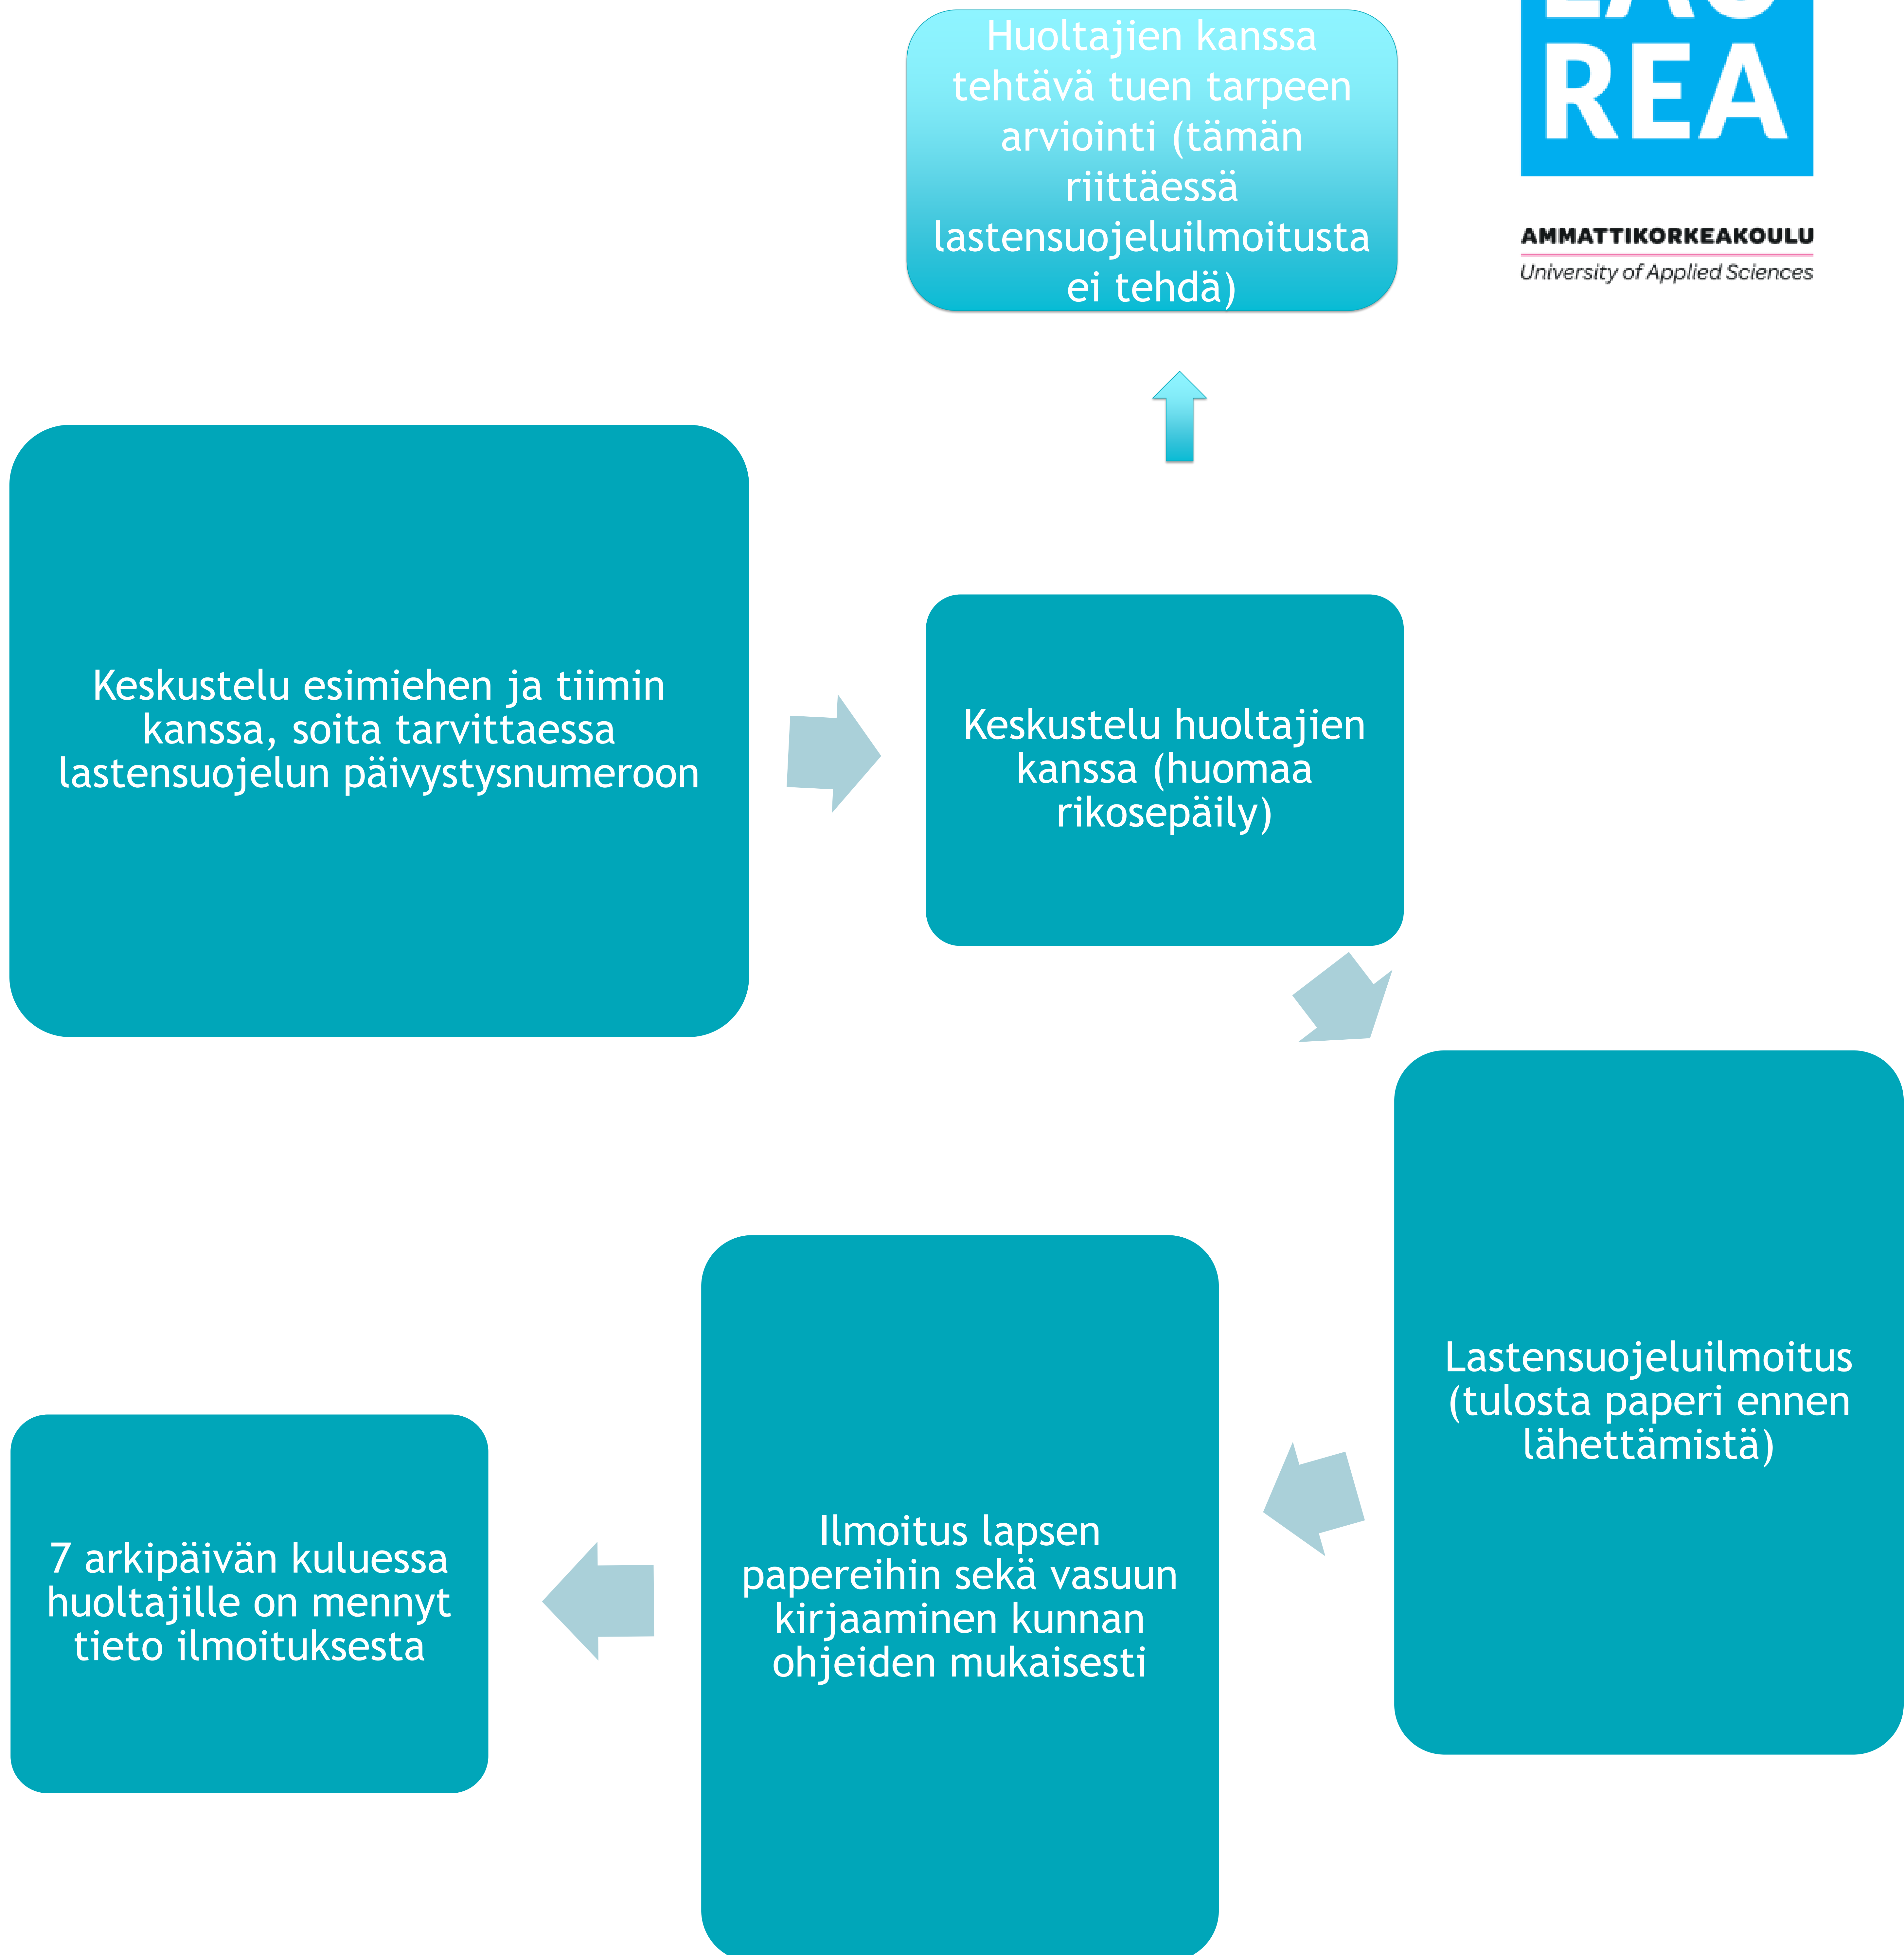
Huoltajien kanssa tehtävä tuen tarpeen arviointi (tämän riittäessä lastensuojeluilmoitusta ei tehdä)

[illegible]
REA

AMMATTIKORKEAKOULU
University of Applied Sciences

Keskustelu esimiehen ja tiimin kanssa, soita tarvittaessa lastensuojelun päivystysnumeroon

Keskustelu huoltajien kanssa (huomaa rikosepäily)

Lastensuojeluilmoitus (tulosta paperi ennen lähettämistä)

Ilmoitus lapsen papereihin sekä vasuun kirjaaminen kunnan ohjeiden mukaisesti

7 arkipäivän kuluessa huoltajille on mennyt tieto ilmoituksesta